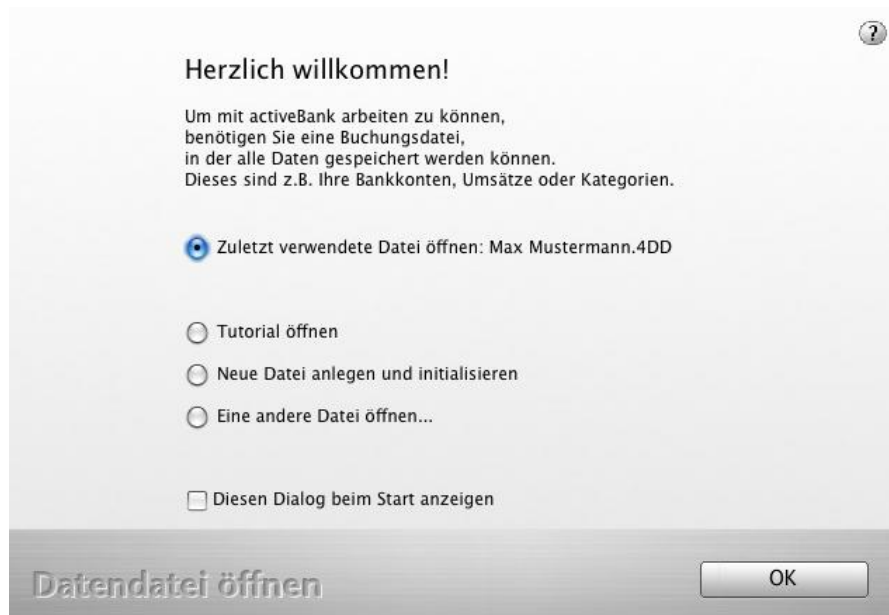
?

Herzlich willkommen!

Um mit activeBank arbeiten zu können, benötigen Sie eine Buchungsdatei, in der alle Daten gespeichert werden können. Dieses sind z.B. Ihre Bankkonten, Umsätze oder Kategorien.

Zuletzt verwendete Datei öffnen: Max Mustermann.4DD

Tutorial öffnen

Neue Datei anlegen und initialisieren

Eine andere Datei öffnen...

Diesen Dialog beim Start anzeigen

Datendatei öffnen

OK